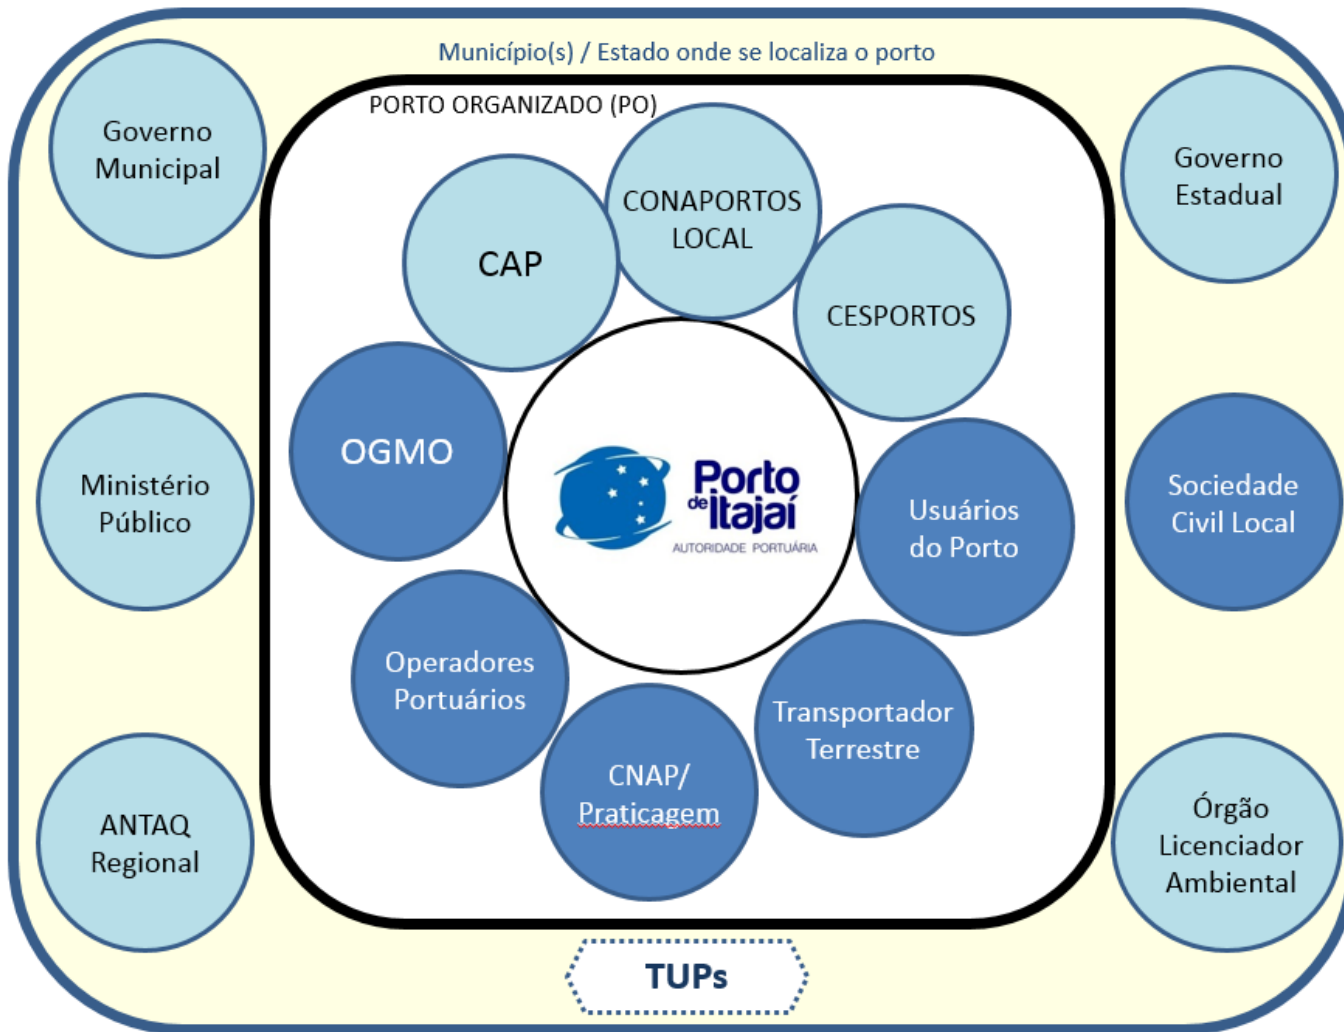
Município(s) / Estado onde se localiza o porto

Governo Municipal

Governo Estadual

PORTO ORGANIZADO (PO)

CAP

CONAPORTOS LOCAL

CESPORTOS

OGMO

Porto de Itajaí
AUTORIDADE PORTUÁRIA

Usuários do Porto

Ministério Público

Sociedade Civil Local

Operadores Portuários

Transportador Terrestre

CNAP/ Praticagem

ANTAQ Regional

Órgão Licenciador Ambiental

TUPs